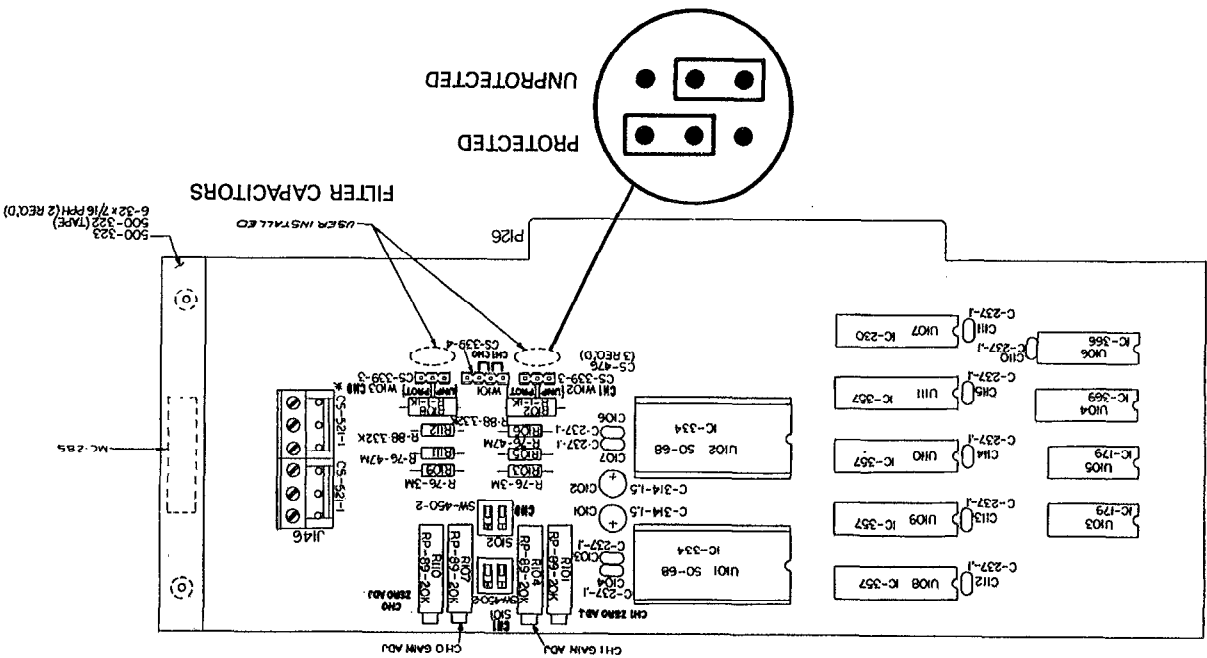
UNPROTECTED
PROTECTED
FILTER CAPACITORS
USER INSTALLED
500-323
500-322 (TAPE)
6-32 x 7/16 PPH (2 REQ'D)
PI26
MC-285
J146
CS-521-1
CS-521-1
CH0
CH1
CH0 GAIN ADJ
CH1 GAIN ADJ
CH0 ZERO ADJ
CH1 ZERO ADJ
CS-339-3
CS-339-4
CS-339-3
CS-476
(3 REQ'D)
W103
W101
W102
PROT
UNP
R108
R-1K
R102
R-1K
R112
R-88-332K
R-88-332K
R106
R-76-47M
R111
R-76-47M
R105
R103
R-76-3M
R-76-3M
R109
SW-450-2
S102
S101
SW-450-2
RP-89-20K
R110
RP-89-20K
R107
RP-89-20K
R104
RP-89-20K
R101
C-314-1.5
C102
C-314-1.5
C101
C106
C-237-1
C107
C103
C-237-1
C104
C-237-1
U102 SO-68
IC-334
U101 SO-68
IC-334
U107 IC-230
C111
C-237-1
U106 IC-366
C110
C-237-1
U111 IC-357
C115
C-237-1
U104 IC-369
U110 IC-357
C114
C-237-1
U105 IC-179
U109 IC-357
C113
C-237-1
U103 IC-179
U108 IC-357
C112
C-237-1